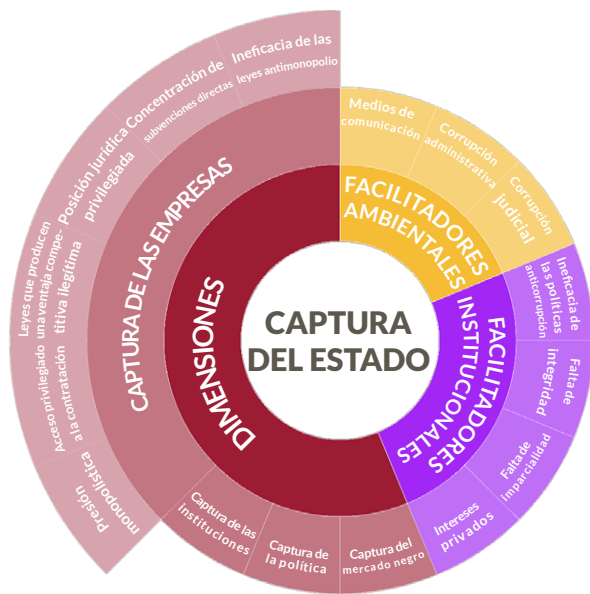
CAPTURA DEL ESTADO

DIMENSIONES

CAPTURA DE LAS EMPRESAS

Ineficacia de las leyes antimonopolio

Concentración de subvenciones directas

Posición jurídica privilegiada

Leyes que producen una ventaja competitiva ilegítima

Acceso privilegiado a la contratación

Presión monopolística

Captura de las instituciones

Captura de la política

Captura del mercado negro

FACILITADORES AMBIENTALES

Medios de comunicación

Corrupción administrativa

Corrupción judicial

FACILITADORES INSTITUCIONALES

Ineficacia de las políticas anticorrupción

Falta de integridad

Falta de imparcialidad

Intereses privados